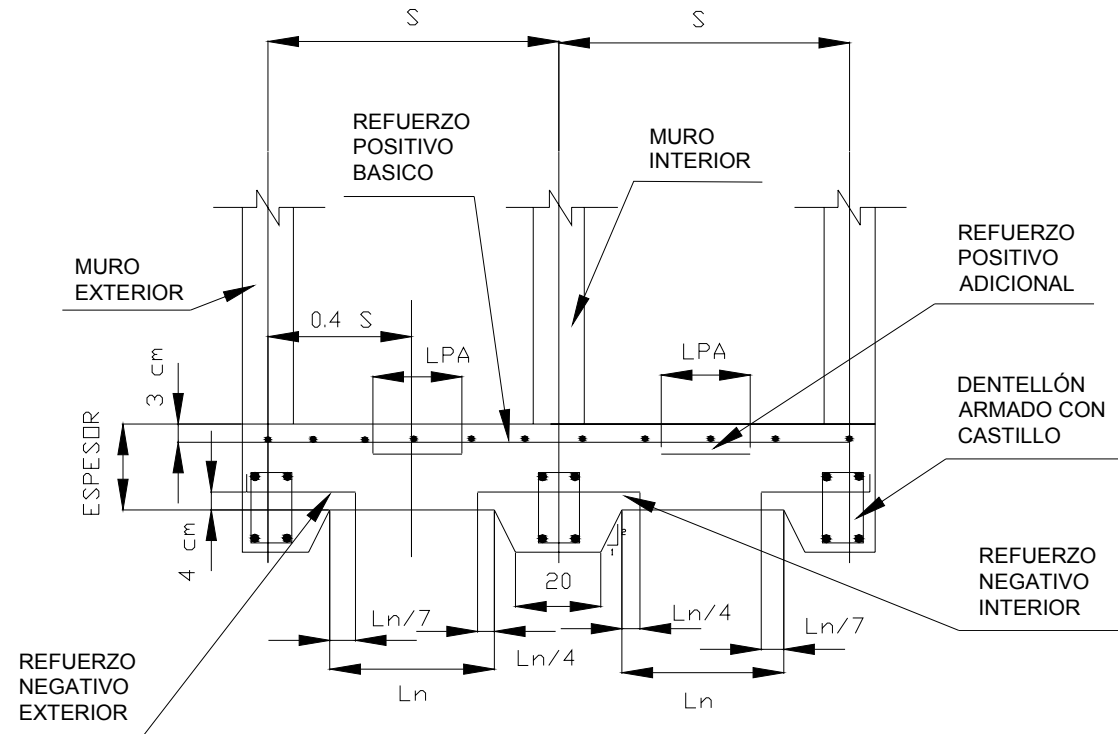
S
S
REFUERZO POSITIVO BASICO
MURO INTERIOR
REFUERZO POSITIVO ADICIONAL
MURO EXTERIOR
0.4 S
LPA
LPA
3 cm
DENTELLÓN ARMADO CON CASTILLO
ESPESOR
4 cm
2
1
20
REFUERZO NEGATIVO INTERIOR
Ln/7
Ln/4
Ln/4
Ln/7
REFUERZO NEGATIVO EXTERIOR
Ln
Ln